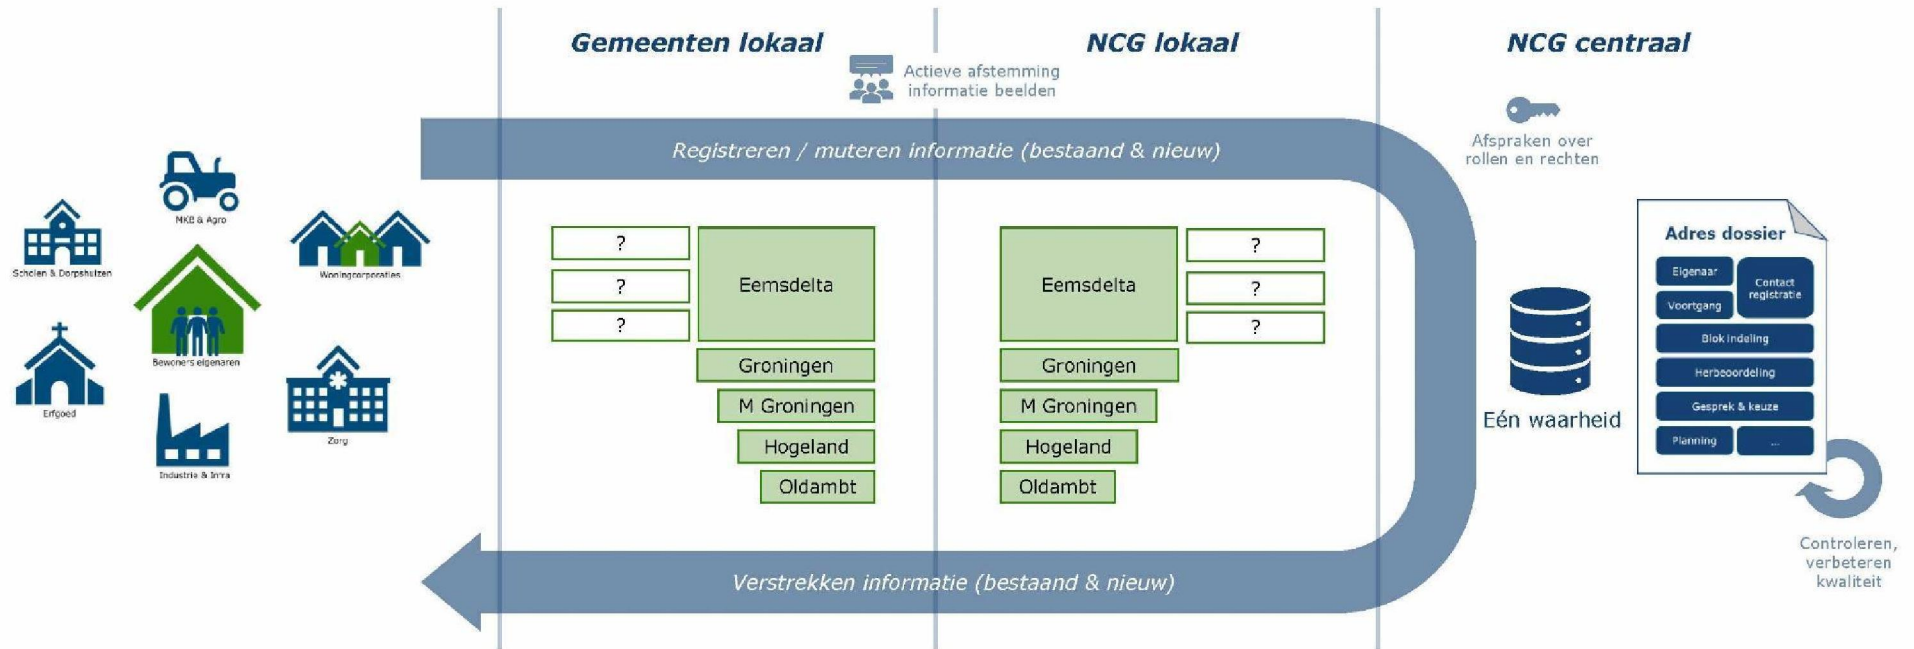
Gemeenten lokaal

NCG lokaal

NCG centraal

Actieve afstemming informatie beelden

Registreren / muteren informatie (bestaand & nieuw)

Afspraken over rollen en rechten

MKB & Agro

Scholen & Dorpshuizen

Woningcorporaties

Bewoners eigenaren

Erfgoed

Zorg

Industrie & Infra

?

?

?

Eemsdelta

Groningen

M Groningen

Hogeland

Oldambt

Eemsdelta

?

?

?

Groningen

M Groningen

Hogeland

Oldambt

Eén waarheid

Adres dossier

Eigenaar

Contact registratie

Voortgang

Blok indeling

Herbeoordeling

Gesprek & keuze

Planning

...

Controleren, verbeteren kwaliteit

Verstrekken informatie (bestaand & nieuw)